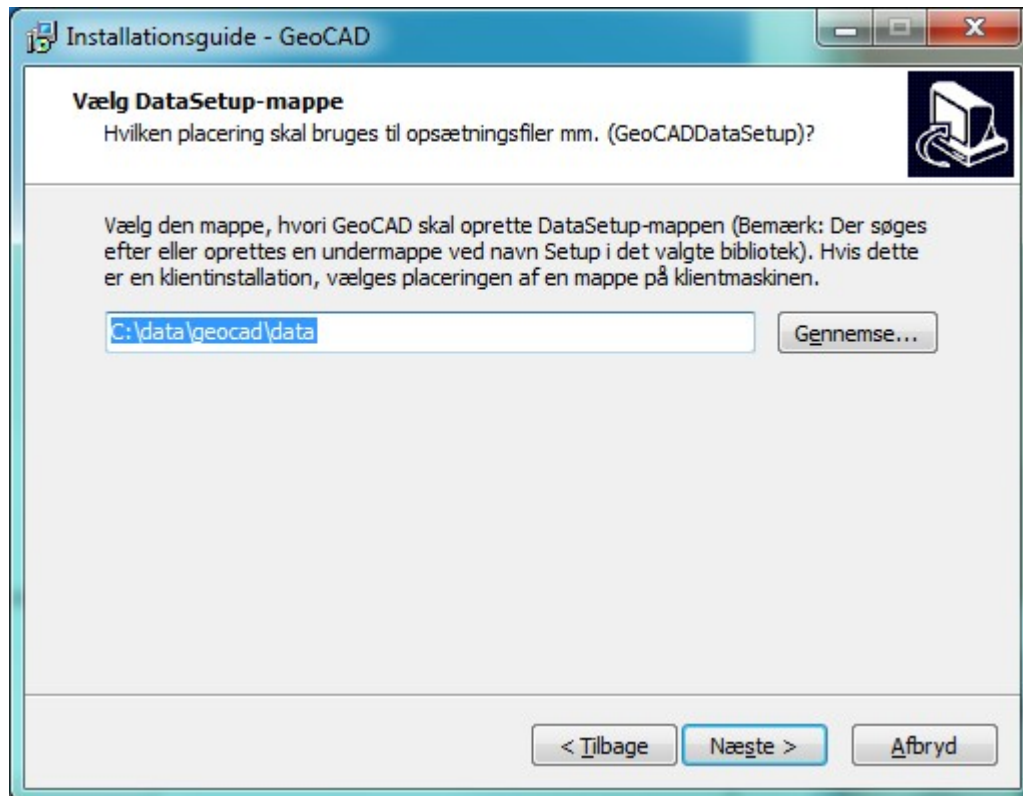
Installationsguide - GeoCAD

Vælg DataSetup-mappe
Hvilken placering skal bruges til opsætningsfiler mm. (GeoCADDataSetup)?

Vælg den mappe, hvori GeoCAD skal oprette DataSetup-mappen (Bemærk: Der søges efter eller oprettes en undermappe ved navn Setup i det valgte bibliotek). Hvis dette er en klientinstallation, vælges placeringen af en mappe på klientmaskinen.

C:\data\geocad\data

Gennemse...

< Tilbage

Næste >

Afbryd